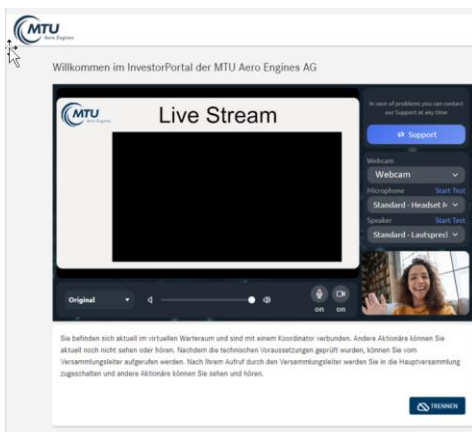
MTU Aero Engines

Willkommen im InvestorPortal der MTU Aero Engines AG

MTU Aero Engines

Live Stream

In case of problems you can contact our Support at any time

Support

Webcam

Webcam

Microphone Start Test

Standard - Headset M

Speaker Start Test

Standard - Lautsprec

Original

on on

Sie befinden sich aktuell im virtuellen Warteraum und sind mit einem Koordinator verbunden. Andere Aktionäre können Sie aktuell noch nicht sehen oder hören. Nachdem die technischen Voraussetzungen geprüft wurden, können Sie vom Versammlungsleiter aufgerufen werden. Nach Ihrem Aufruf durch den Versammlungsleiter werden Sie in die Hauptversammlung zugeschalten und andere Aktionäre können Sie sehen und hören.

TRENNEN